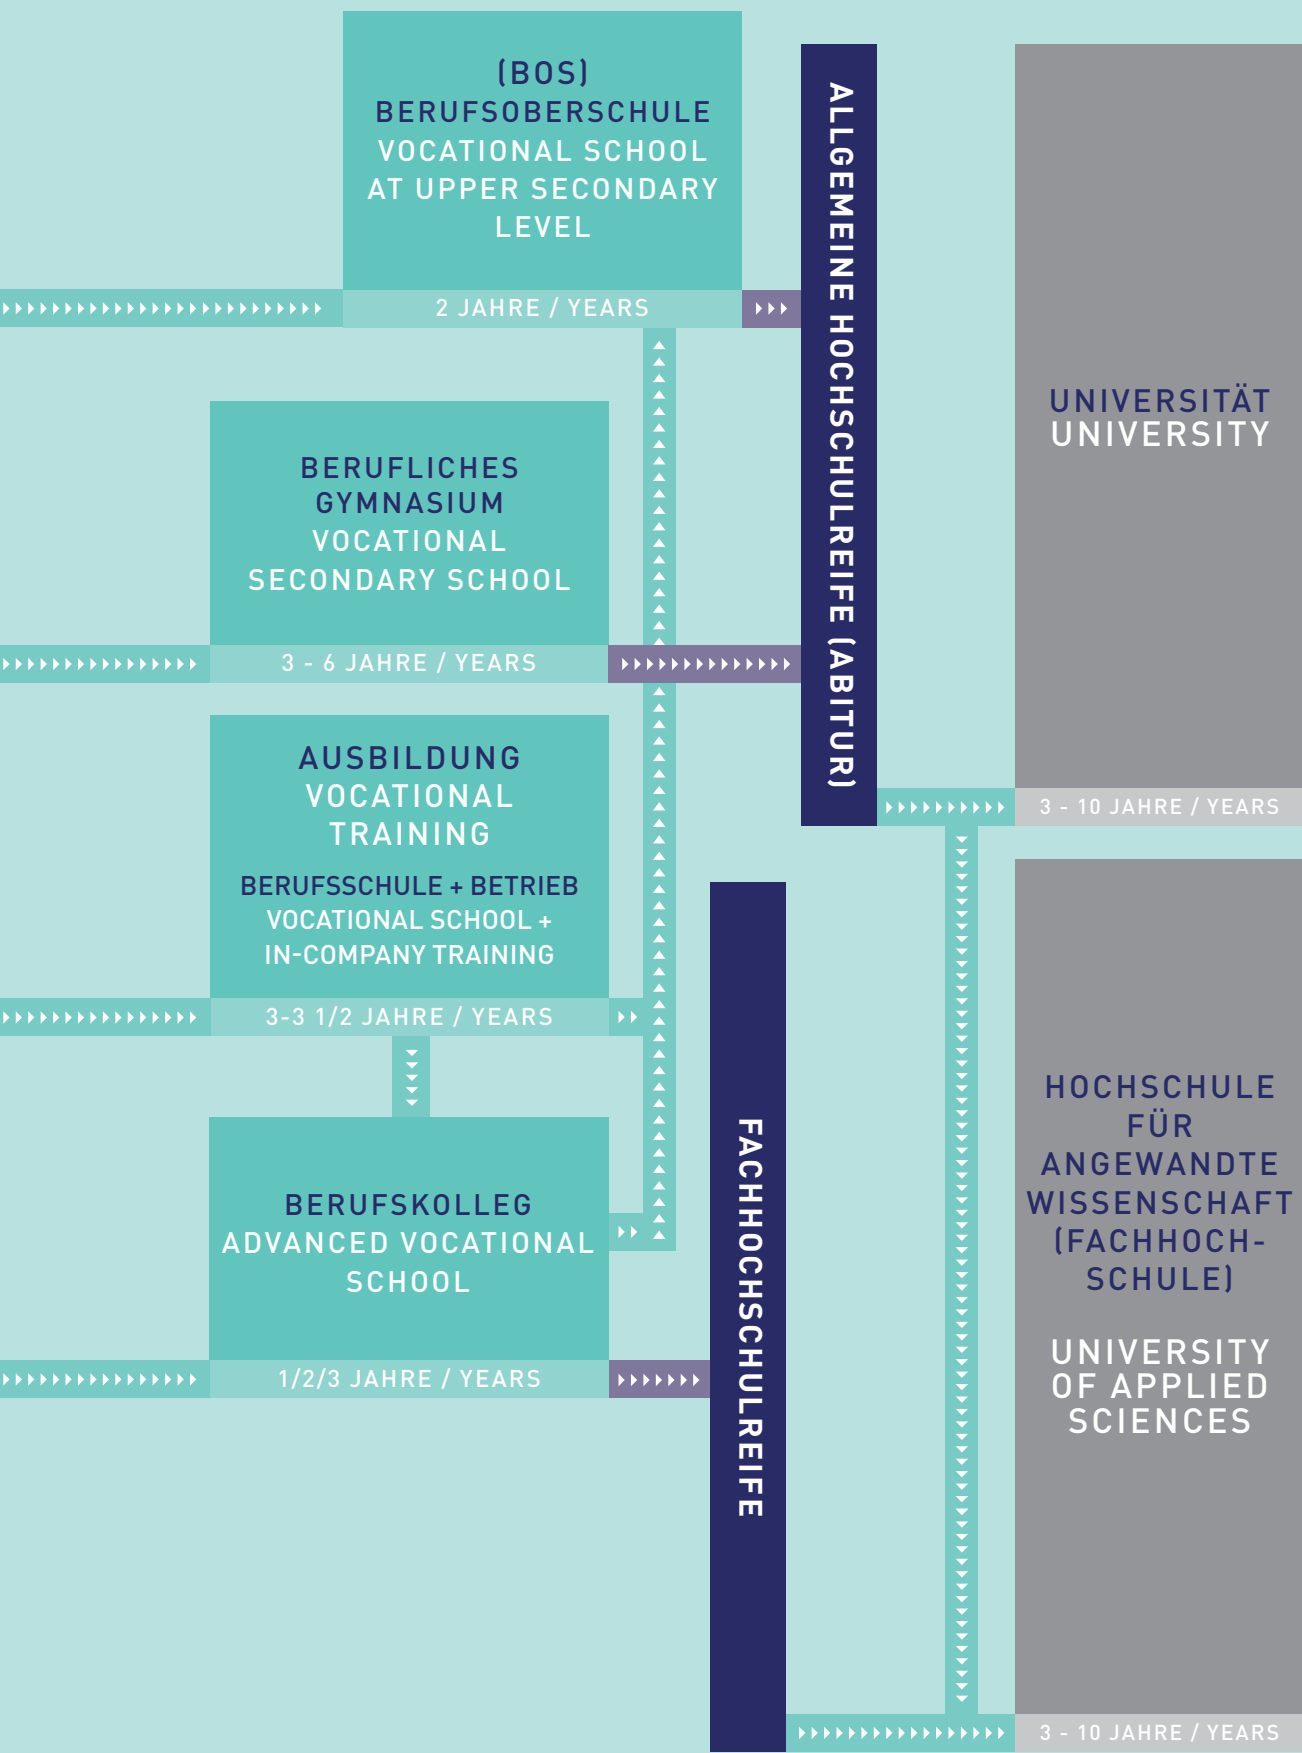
(BOS)
BERUFSOBERSCHULE
VOCATIONAL SCHOOL AT UPPER SECONDARY LEVEL

2 JAHRE / YEARS

ALLGEMEINE HOCHSCHULREIFE (ABITUR)

UNIVERSITÄT
UNIVERSITY

BERUFLICHES GYMNASIUM
VOCATIONAL SECONDARY SCHOOL

3 - 6 JAHRE / YEARS

AUSBILDUNG
VOCATIONAL TRAINING

BERUFSSCHULE + BETRIEB
VOCATIONAL SCHOOL + IN-COMPANY TRAINING

3-3 1/2 JAHRE / YEARS

3 - 10 JAHRE / YEARS

BERUFSKOLLEG
ADVANCED VOCATIONAL SCHOOL

1/2/3 JAHRE / YEARS

FACHHOCHSCHULREIFE

HOCHSCHULE FÜR ANGEWANDTE WISSENSCHAFT (FACHHOCHSCHULE)

UNIVERSITY OF APPLIED SCIENCES

3 - 10 JAHRE / YEARS